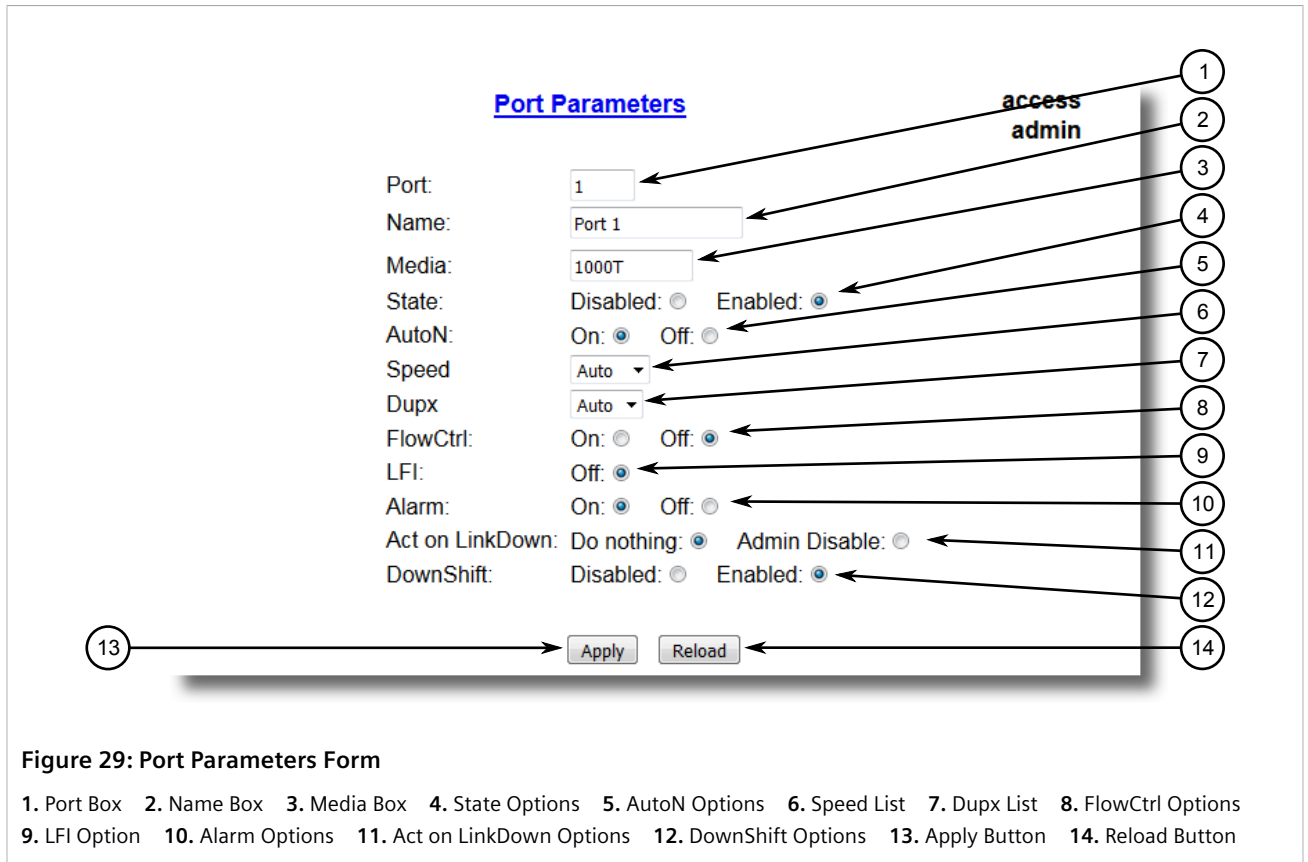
Port Parameters

access
admin

Port: 1
Name: Port 1
Media: 1000T
State: Disabled: Enabled:
AutoN: On: Off:
Speed Auto
Dupx Auto
FlowCtrl: On: Off:
LFI: Off:
Alarm: On: Off:
Act on LinkDown: Do nothing: Admin Disable:
DownShift: Disabled: Enabled:

Apply Reload

1 2 3 4 5 6 7 8 9 10 11 12 13 14

Figure 29: Port Parameters Form

1. Port Box 2. Name Box 3. Media Box 4. State Options 5. AutoN Options 6. Speed List 7. Dupx List 8. FlowCtrl Options 9. LFI Option 10. Alarm Options 11. Act on LinkDown Options 12. DownShift Options 13. Apply Button 14. Reload Button